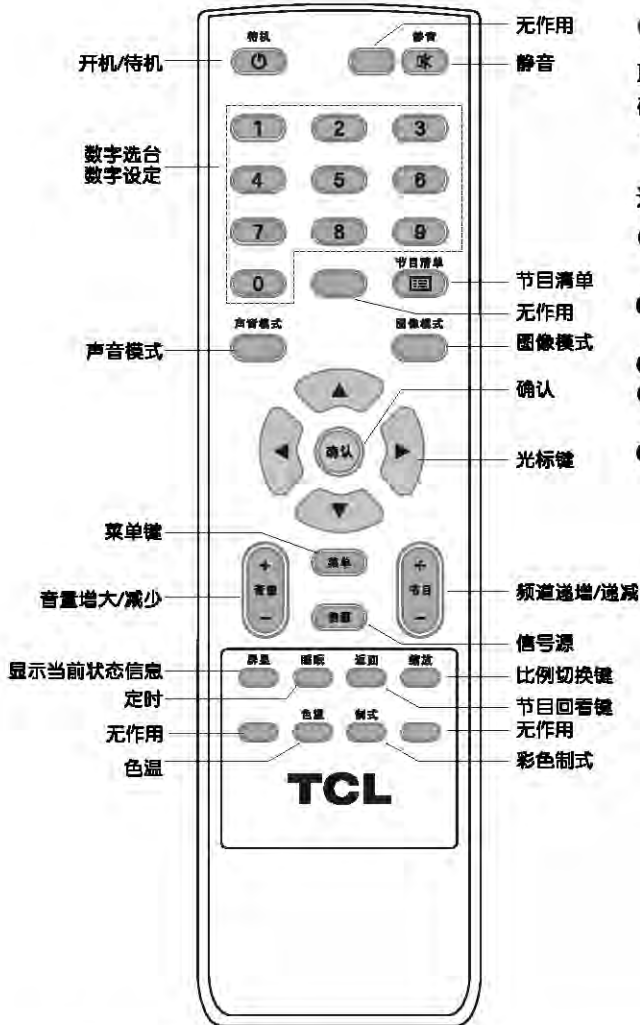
无作用
待机
静音
开机/待机
静音
数字选台
数字设定
1
2
3
4
5
6
7
8
9
0
节目清单
节目清单
无作用
声音模式
图像模式
声音模式
图像模式
确认
确认
光标键
菜单键
菜单
音量增大/减少
+
音量
−
+
节目
−
频道递增/递减
信源
信号源
显示当前状态信息
屏显
睡眠
返回
缩放
比例切换键
定时
节目回看键
无作用
色温
制式
无作用
色温
彩色制式
TCL